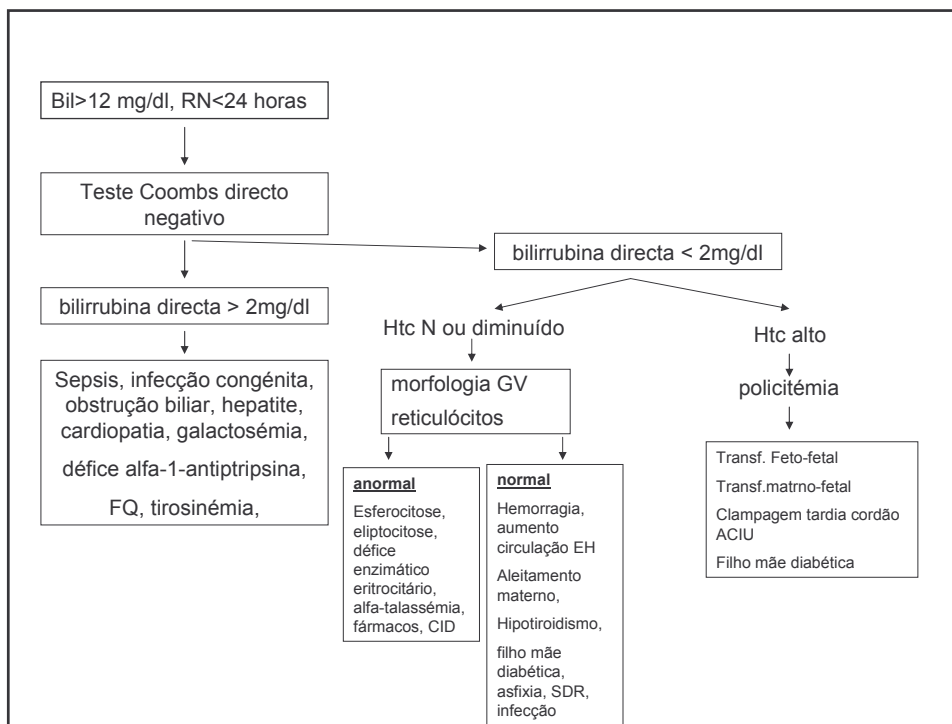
Bil>12 mg/dl, RN<24 horas

Teste Coombs directo negativo

bilirrubina directa > 2mg/dl

Sepsis, infecção congénita, obstrução biliar, hepatite, cardiopatia, galactosémia, défice alfa-1-antiptripsina, FQ, tirosinémia,

bilirrubina directa < 2mg/dl

Htc N ou diminuído

morfologia GV
reticulócitos

anormal
Esferocitose, eliptocitose, défice enzimático eritrocitário, alfa-talassémia, fármacos, CID

normal
Hemorragia, aumento circulação EH
Aleitamento materno,
Hipotiroidismo,
filho mãe diabética, asfixia, SDR, infecção

Htc alto

policitémia

Transf. Feto-fetal
Transf.matrno-fetal
Clampagem tardia cordão
ACIU
Filho mãe diabética